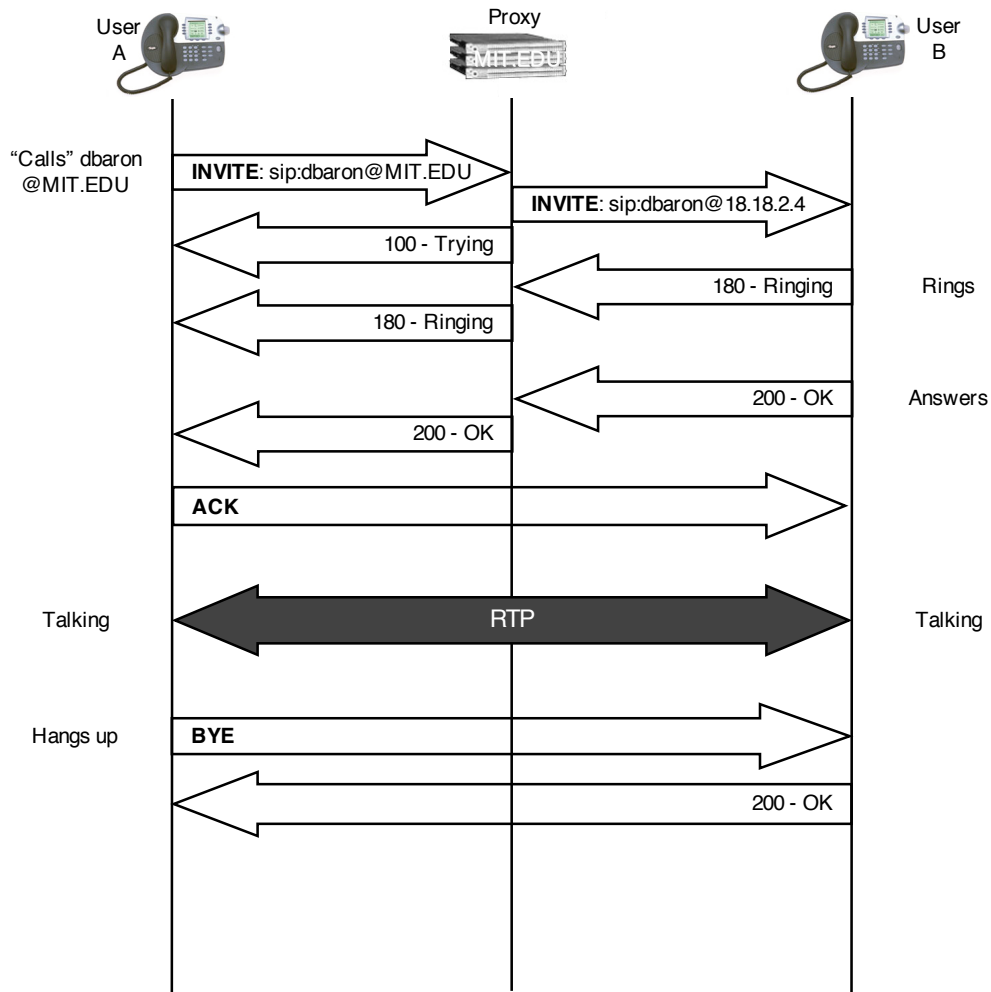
User A

Proxy

MIT.EDU

User B

"Calls" dbaron @MIT.EDU

**INVITE**: sip:dbaron@MIT.EDU

**INVITE**: sip:dbaron@18.18.2.4

100 - Trying

180 - Ringing

Rings

180 - Ringing

200 - OK

Answers

200 - OK

**ACK**

Talking

RTP

Talking

Hangs up

**BYE**

200 - OK